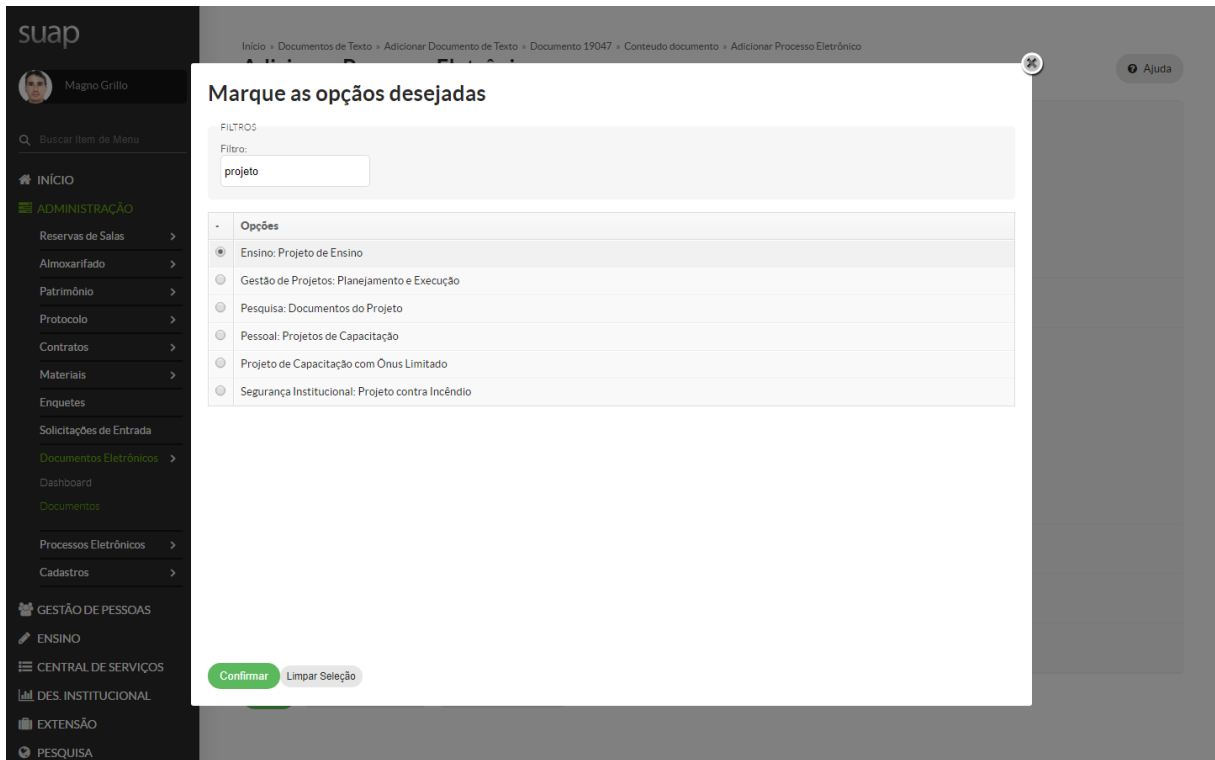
suap

Magno Grillo

Buscar Item de Menu

INÍCIO

ADMINISTRAÇÃO

Reservas de Salas

Almoxarifado

Patrimônio

Protocolo

Contratos

Materiais

Enquetes

Solicitações de Entrada

Documentos Eletrônicos

Dashboard

Documentos

Processos Eletrônicos

Cadastros

GESTÃO DE PESSOAS

ENSINO

CENTRAL DE SERVIÇOS

DES. INSTITUCIONAL

EXTENSÃO

PESQUISA

Início » Documentos de Texto » Adicionar Documento de Texto » Documento 19047 » Conteudo documento » Adicionar Processo Eletrônico

Ajuda

Marque as opções desejadas

FILTROS

Filtro:

projeto

| - | Opções |
|---|---|
| | Ensino: Projeto de Ensino |
| | Gestão de Projetos: Planejamento e Execução |
| | Pesquisa: Documentos do Projeto |
| | Pessoal: Projetos de Capacitação |
| | Projeto de Capacitação com Ônus Limitado |
| | Segurança Institucional: Projeto contra Incêndio |

Confirmar

Limpar Seleção